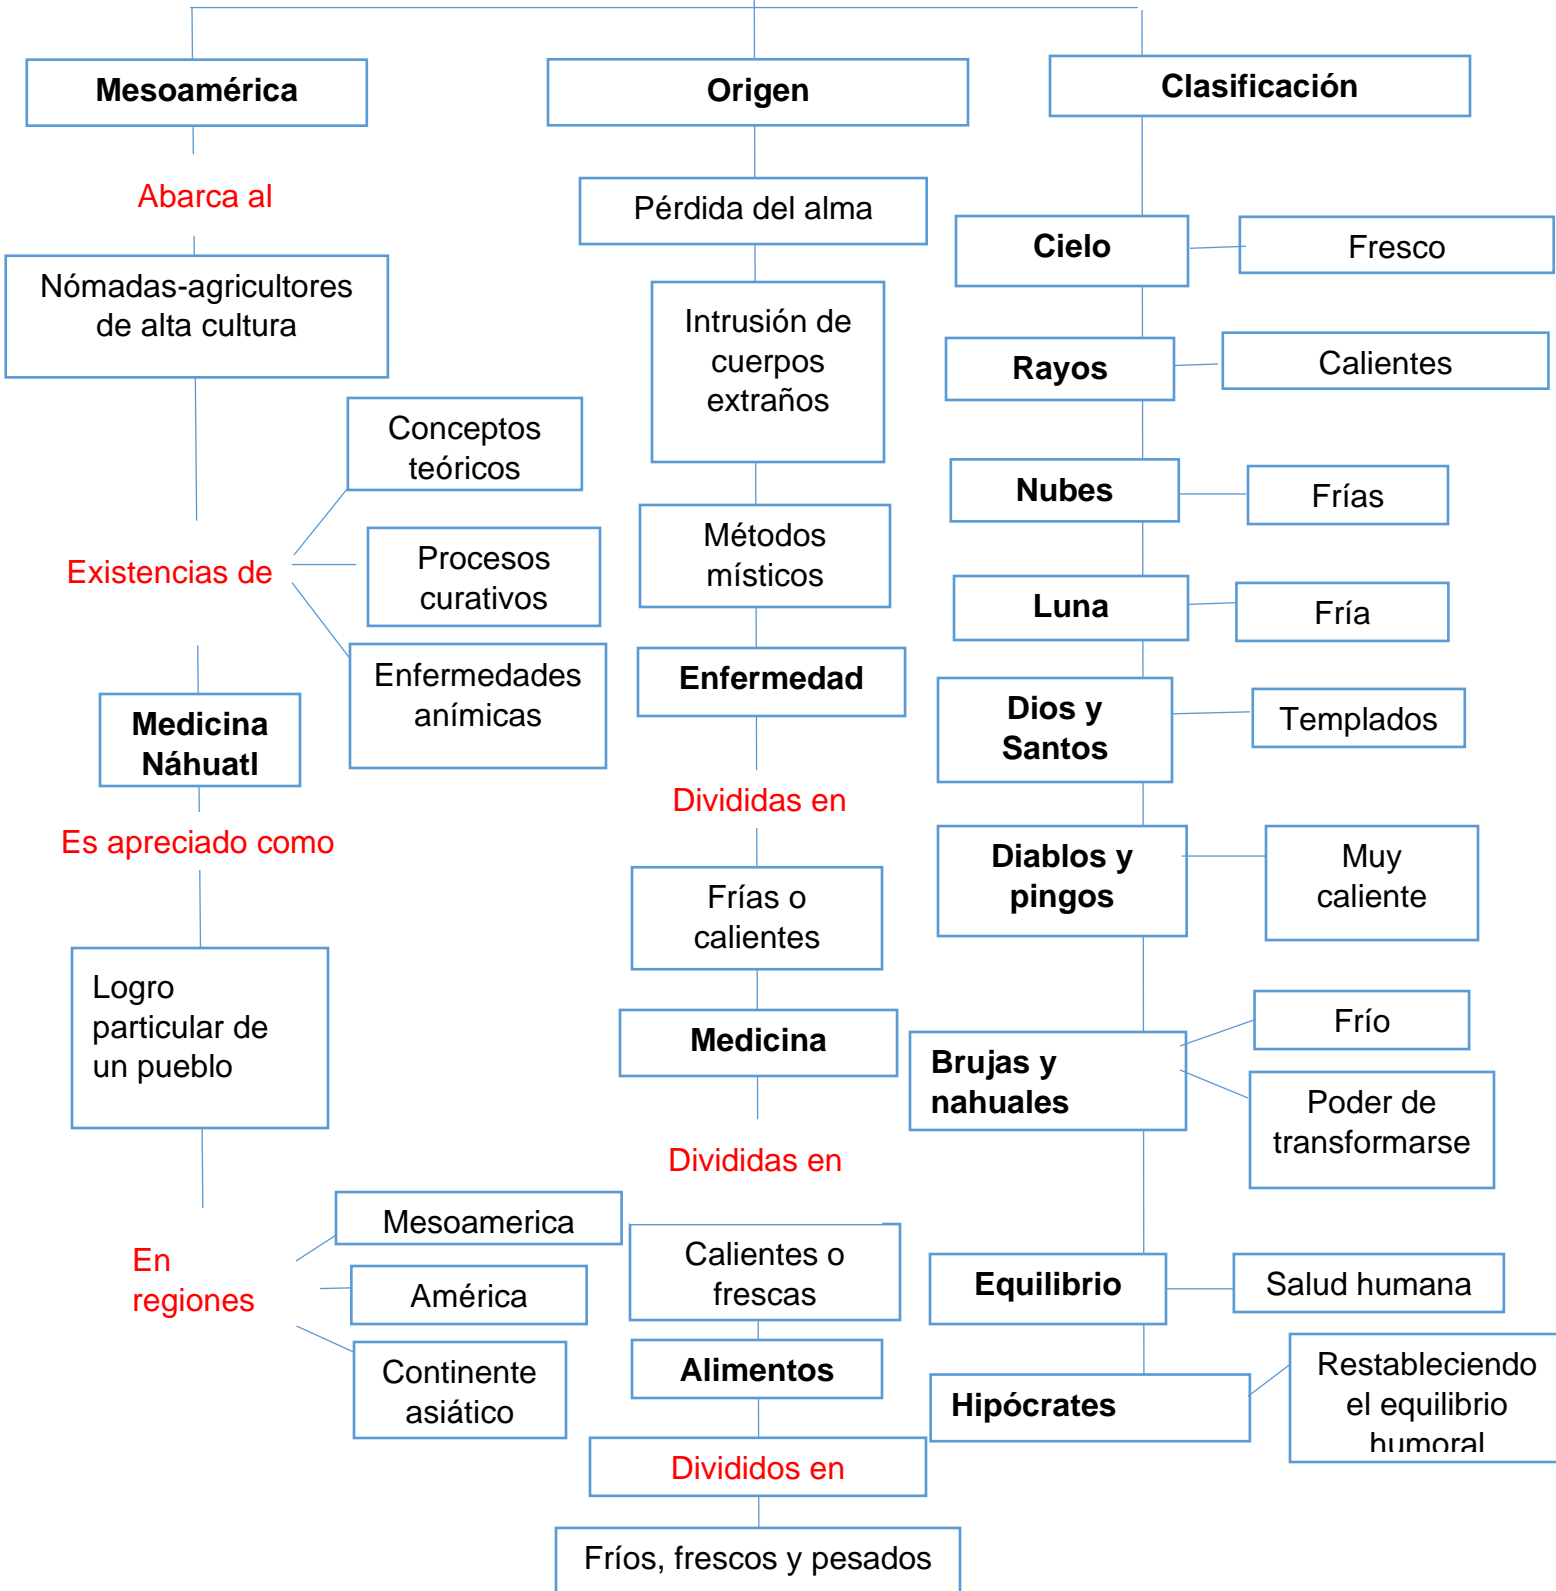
Mesoamérica

Abarca al

Nómadas-agricultores de alta cultura

Existencias de

Conceptos teóricos

Procesos curativos

Enfermedades anímicas

Medicina Náhuatl

Es apreciado como

Logro particular de un pueblo

En regiones

Mesoamerica

América

Continente asiático

Origen

Pérdida del alma

Intrusión de cuerpos extraños

Métodos místicos

Enfermedad

Divididas en

Frías o calientes

Medicina

Divididas en

Calientes o frescas

Alimentos

Divididos en

Fríos, frescos y pesados

Clasificación

Cielo

Fresco

Rayos

Calientes

Nubes

Frías

Luna

Fría

Dios y Santos

Templados

Diablos y pingos

Muy caliente

Brujas y nahuales

Frío

Poder de transformarse

Equilibrio

Salud humana

Hipócrates

Restableciendo el equilibrio humoral